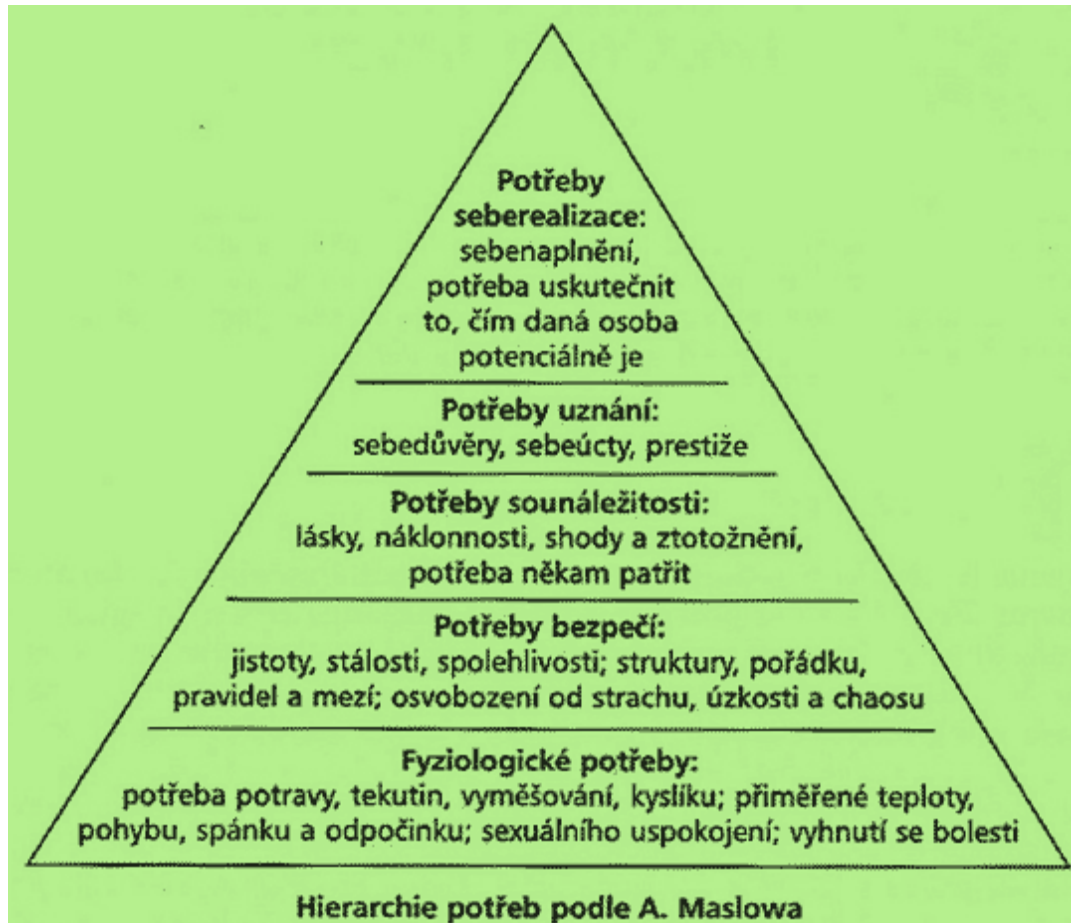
Potřeby seberealizace: sebenaplnění, potřeba uskutečnit to, čím daná osoba potenciálně je

Potřeby uznání: sebedůvěry, sebeúcty, prestiže

Potřeby sounáležitosti: lásky, náklonnosti, shody a ztotožnění, potřeba někam patřit

Potřeby bezpečí: jistoty, stálosti, spolehlivosti; struktury, pořádku, pravidel a mezí; osvobození od strachu, úzkosti a chaosu

Fyziologické potřeby: potřeba potravy, tekutin, vyměšování, kyslíku; přiměřené teploty, pohybu, spánku a odpočinku; sexuálního uspokojení; vyhnutí se bolesti

Hierarchie potřeb podle A. Maslowa